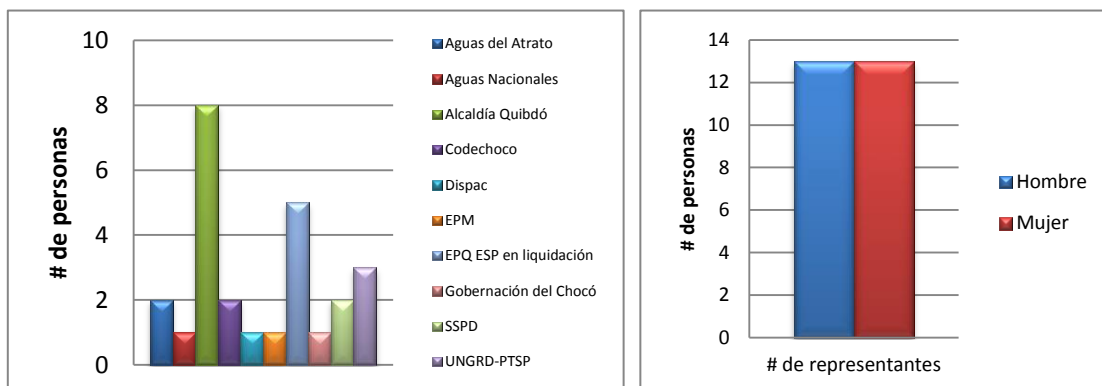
10
8
6
4
2
0
# de personas

Aguas del Atrato
Aguas Nacionales
Alcaldía Quibdó
Codechoco
Dispac
EPM
EPQ ESP en liquidación
Gobernación del Chocó
SSPD
UNGRD-PTSP

14
12
10
8
6
4
2
0
# de personas
# de representantes

Hombre
Mujer